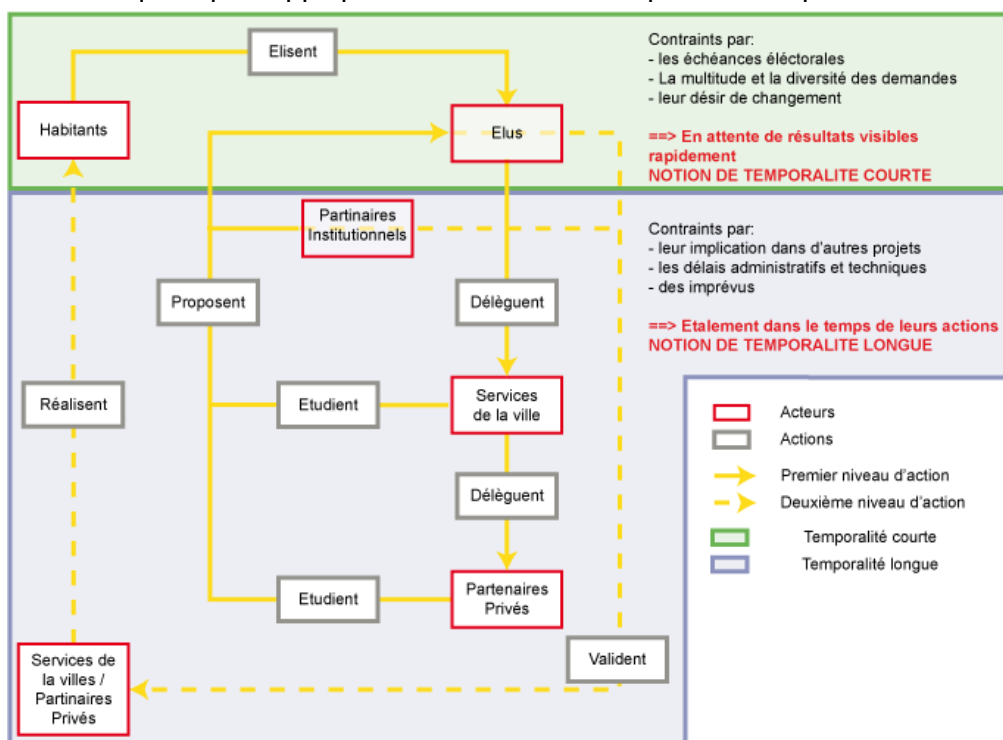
Elisent

Habitants

Elus

Contraints par:
- les échéances éléctorales
- La multitude et la diversité des demandes
- leur désir de changement

==> En attente de résultats visibles rapidement
NOTION DE TEMPORALITE COURTE

Partinaires Institutionnels

Contraints par:
- leur implication dans d'autres projets
- les délais administratifs et techniques
- des imprévus

==> Etalement dans le temps de leurs actions
NOTION DE TEMPORALITE LONGUE

Proposent

Délèguent

Réalisent

Etudient

Services de la ville

Délèguent

Etudient

Partenaires Privés

Validient

Services de la villes / Partinaires Privés

Acteurs
Actions
Premier niveau d'action
Deuxième niveau d'action
Temporalité courte
Temporalité longue